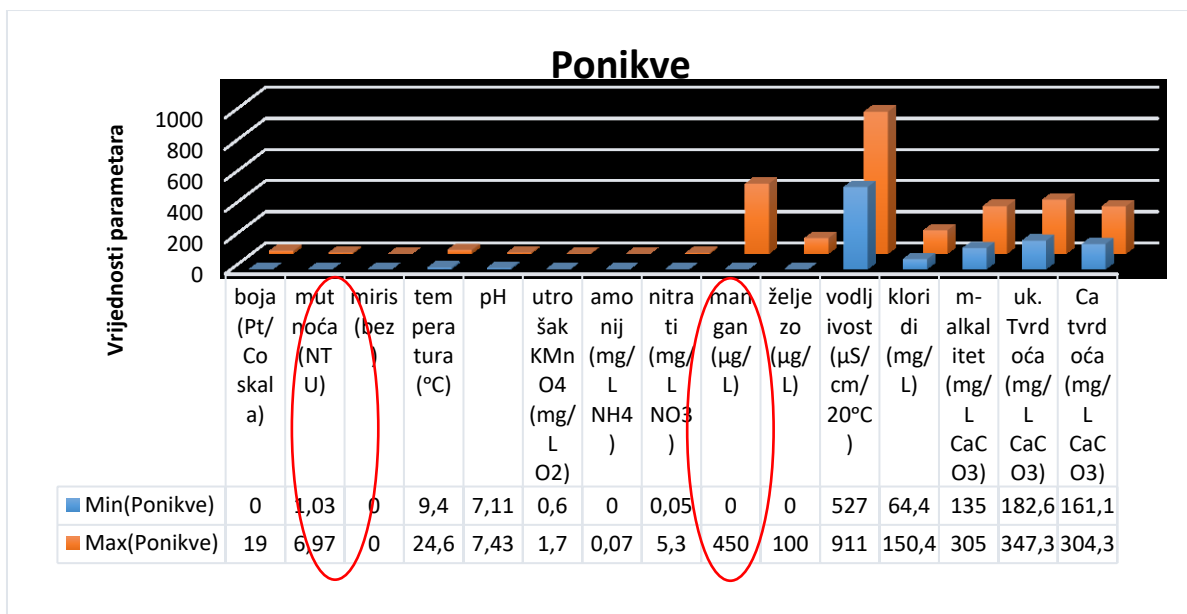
Ponikve

Vrijednosti parametara

1000
800
600
400
200
0

| | boja (Pt/Co skala) | mutnoća (NTU) | miris (bez) | temperatura (°C) | pH | utrošak KMnO4 (mg/L O2) | amonij (mg/L NH4) | nitrati (mg/L NO3) | mangan (µg/L) | željezo (µg/L) | vodljivost (µS/cm/20°C) | kloridi (mg/L) | m-alkalitet (mg/L CaCO3) | uk. Tvrdoća (mg/L CaCO3) | Ca tvrdoća (mg/L CaCO3) |
|---|---|---|---|---|---|---|---|---|---|---|---|---|---|---|---|
| Min(Ponikve) | 0 | 1,03 | 0 | 9,4 | 7,11 | 0,6 | 0 | 0,05 | 0 | 0 | 527 | 64,4 | 135 | 182,6 | 161,1 |
| Max(Ponikve) | 19 | 6,97 | 0 | 24,6 | 7,43 | 1,7 | 0,07 | 5,3 | 450 | 100 | 911 | 150,4 | 305 | 347,3 | 304,3 |